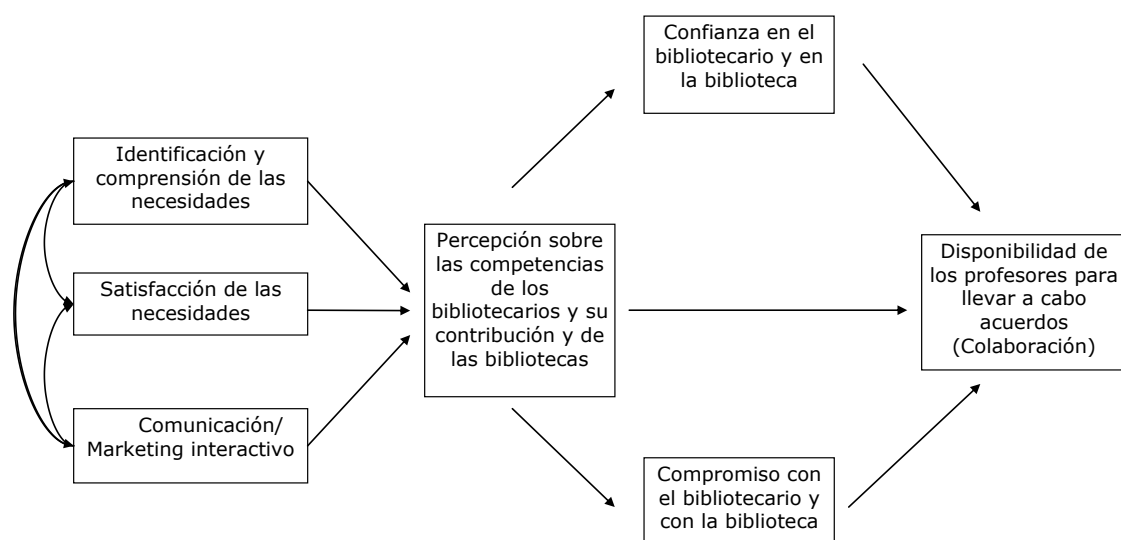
Identificación y comprensión de las necesidades

Satisfacción de las necesidades

Comunicación/ Marketing interactivo

Percepción sobre las competencias de los bibliotecarios y su contribución y de las bibliotecas

Confianza en el bibliotecario y en la biblioteca

Compromiso con el bibliotecario y con la biblioteca

Disponibilidad de los profesores para llevar a cabo acuerdos (Colaboración)